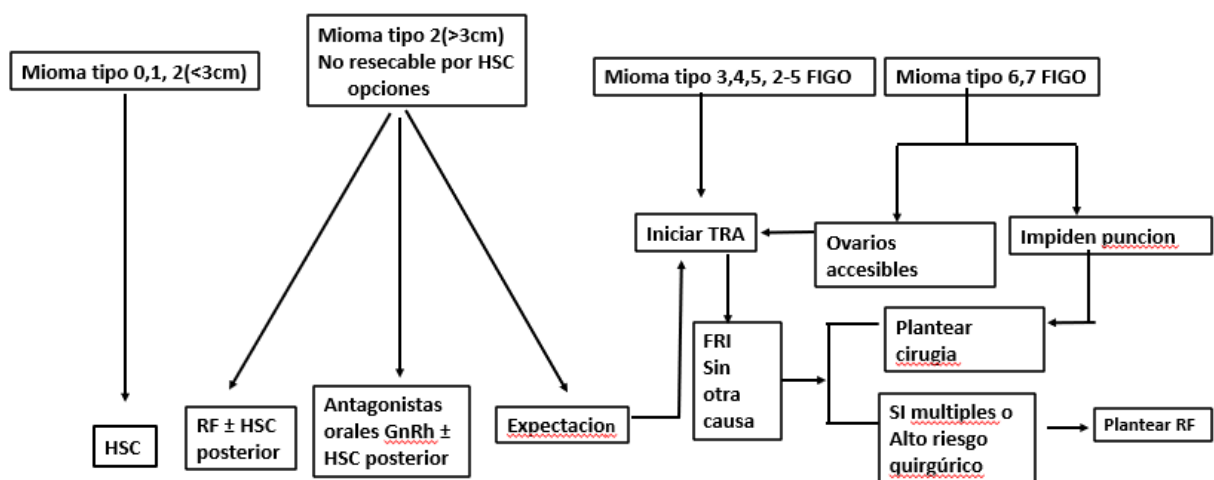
Mioma tipo 0,1, 2(<3cm)

HSC

Mioma tipo 2(>3cm)
No resecable por HSC
opciones

RF ± HSC posterior

Antagonistas orales GnRh ± HSC posterior

Expectacion

Mioma tipo 3,4,5, 2-5 FIGO

Mioma tipo 6,7 FIGO

Iniciar TRA

Ovarios accesibles

Impiden puncion

FRI
Sin
otra
causa

Plantear cirugia

SI multiples o Alto riesgo quirgúrico

Plantear RF